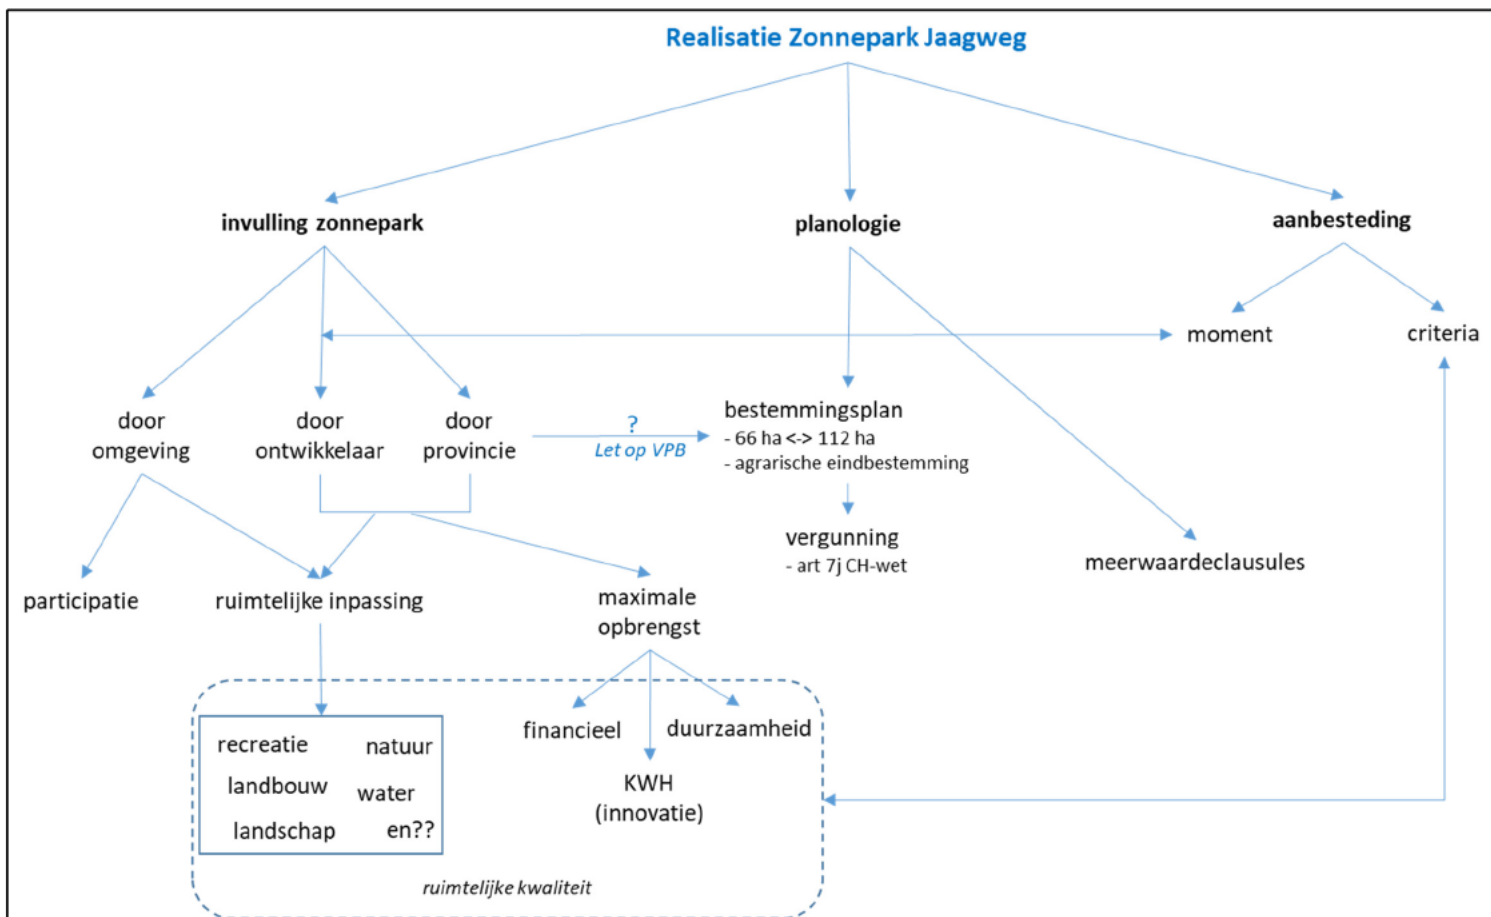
Realisatie Zonnepark Jaagweg

invulling zonnepark

planologie

aanbesteding

moment

criteria

door omgeving

door ontwikkelaar

door provincie

?
Let op VPB

bestemmingsplan
- 66 ha <-> 112 ha
- agrarische eindbestemming

vergunning
- art 7j CH-wet

meerwaardeclausules

participatie

ruimtelijke inpassing

maximale opbrengst

recreatie
natuur
landbouw
water
landschap
en??

financieel

duurzaamheid

KWH
(innovatie)

ruimtelijke kwaliteit